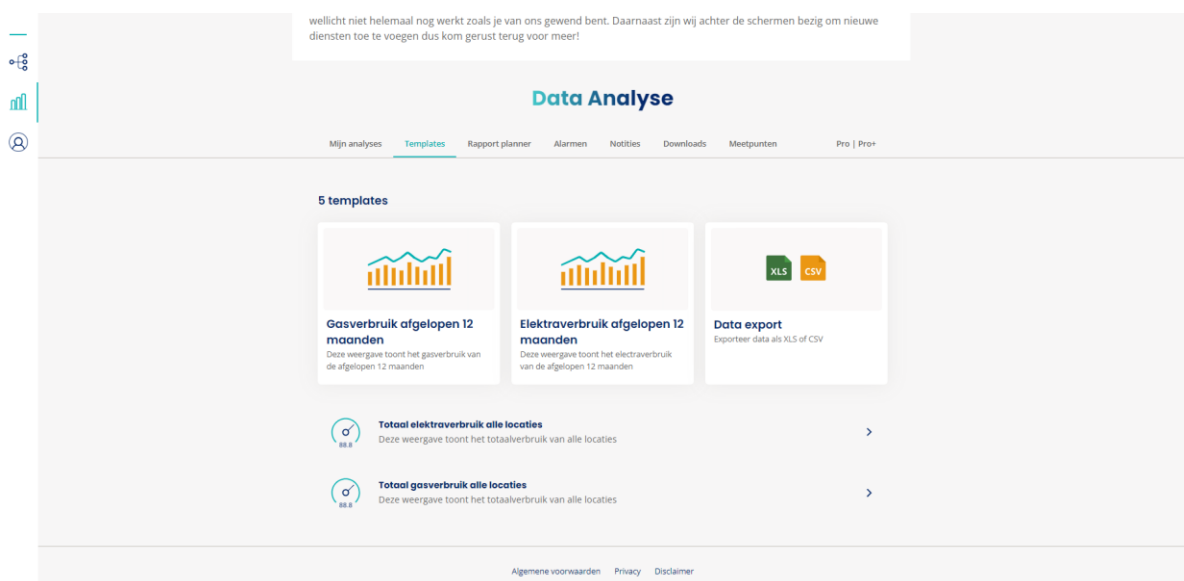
wellicht niet helemaal nog werkt zoals je van ons gewend bent. Daarnaast zijn wij achter de schermen bezig om nieuwe diensten toe te voegen dus kom gerust terug voor meer!

Data Analyse

Mijn analyses Templates Rapport planner Alarmen Notities Downloads Meetpunten Pro | Pro+

5 templates

Gasverbruik afgelopen 12 maanden
Deze weergave toont het gasverbruik van de afgelopen 12 maanden

Elektraverbruik afgelopen 12 maanden
Deze weergave toont het electraverbruik van de afgelopen 12 maanden

XLS CSV
Data export
Exporteer data als XLS of CSV

88.8
Totaal elektraverbruik alle locaties
Deze weergave toont het totaalverbruik van alle locaties

88.8
Totaal gasverbruik alle locaties
Deze weergave toont het totaalverbruik van alle locaties

Algemene voorwaarden Privacy Disclaimer